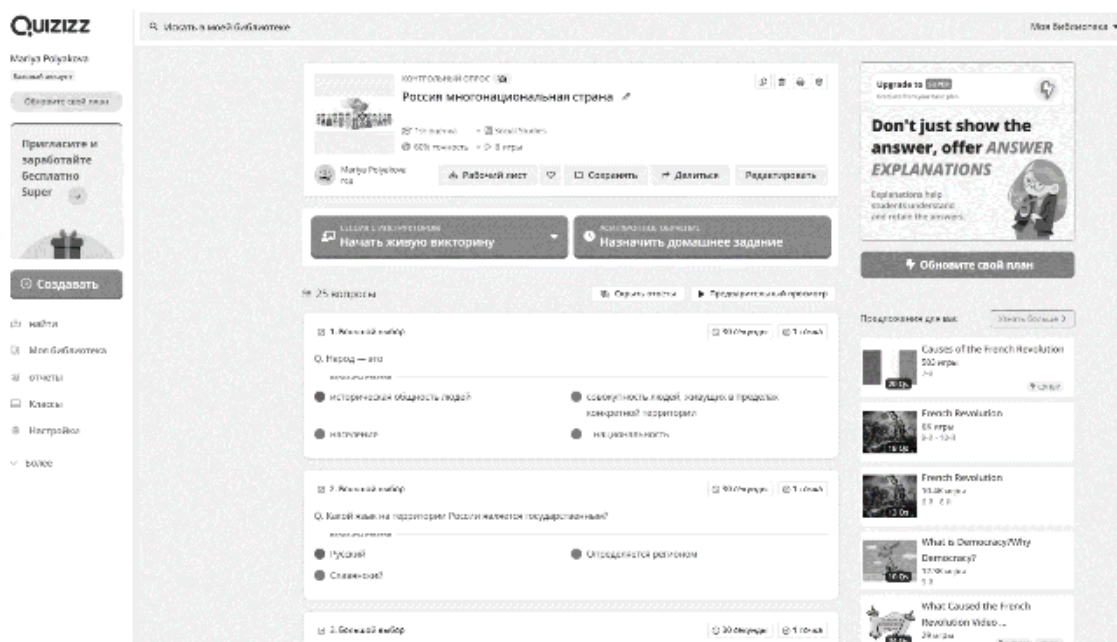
Quizizz

Искать в моей библиотеке

Моя библиотека

Mariya Polyakova

Базовый аккаунт

Обновите свой план

Пригласите и заработайте бесплатно Super

Создавать

Найти

Моя библиотека

Отчеты

Классы

Настройки

Более

КОНТРОЛЬНЫЙ ОПРОС

Россия многонациональная страна

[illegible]

Social Studies

60% точность • 8 игры

Mariya Polyakova

Рабочий лист

Сохранить

Делиться

Редактировать

Начать живую викторину

Назначить домашнее задание

25 вопросы

Скрыть ответы

Предварительный просмотр

1. Множественный выбор

30 секунд

1 точка

Q. Народ — это

историческая общность людей

совокупность людей, живущих в пределах конкретной территории

население

национальность

2. Множественный выбор

30 секунд

1 точка

Q. Какой язык на территории России является государственным?

Русский

Определяется регионом

Славянский

3. Множественный выбор

30 секунд

1 точка

Upgrade to SUPER

Don't just show the answer, offer ANSWER EXPLANATIONS

Explanations help students understand and retain the answers.

Обновите свой план

Предложения для вас

Узнать больше

Causes of the French Revolution

500 игры

French Revolution

65 игры

French Revolution

What is Democracy/Why Democracy?

What Caused the French Revolution Video...